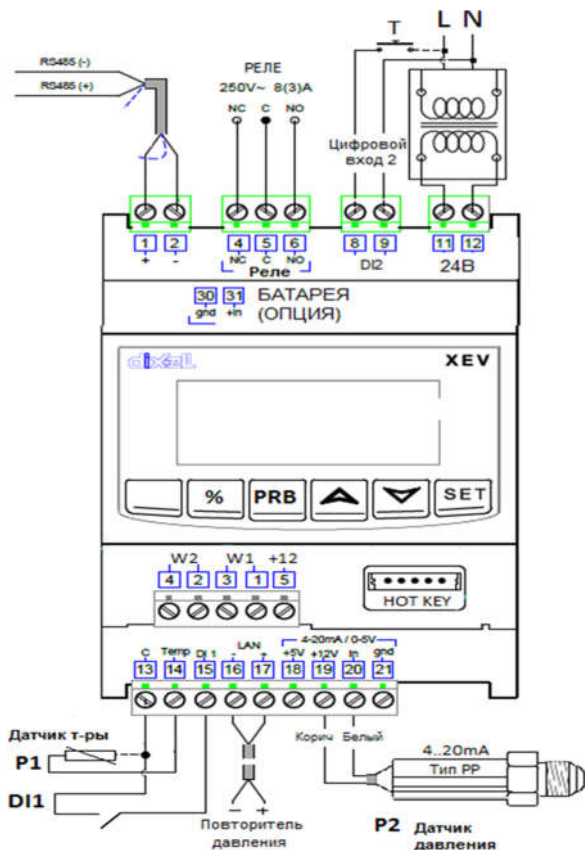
T L N

RS485 (-)
RS485 (+)

РЕЛЕ
250V~ 8(3)A
NC C NO

Цифровой вход 2

1 2
+ -
4 5 6
NC C NO
Реле
8 9
DI2
11 12
24В

30 31
gnd +in
БАТАРЕЯ (ОПЦИЯ)

dixell
XEV

% PRB SET

W2 W1 +12
4 2 3 1 5

HOT KEY

C Temp DI 1 LAN - + 4-20mA / 0-5V +5V +12V In gnd
13 14 15 16 17 18 19 20 21

Датчик т-ры
P1
DI1

- +
Повторитель давления

Корич Белый
4..20mA
Тип PP

P2 Датчик давления